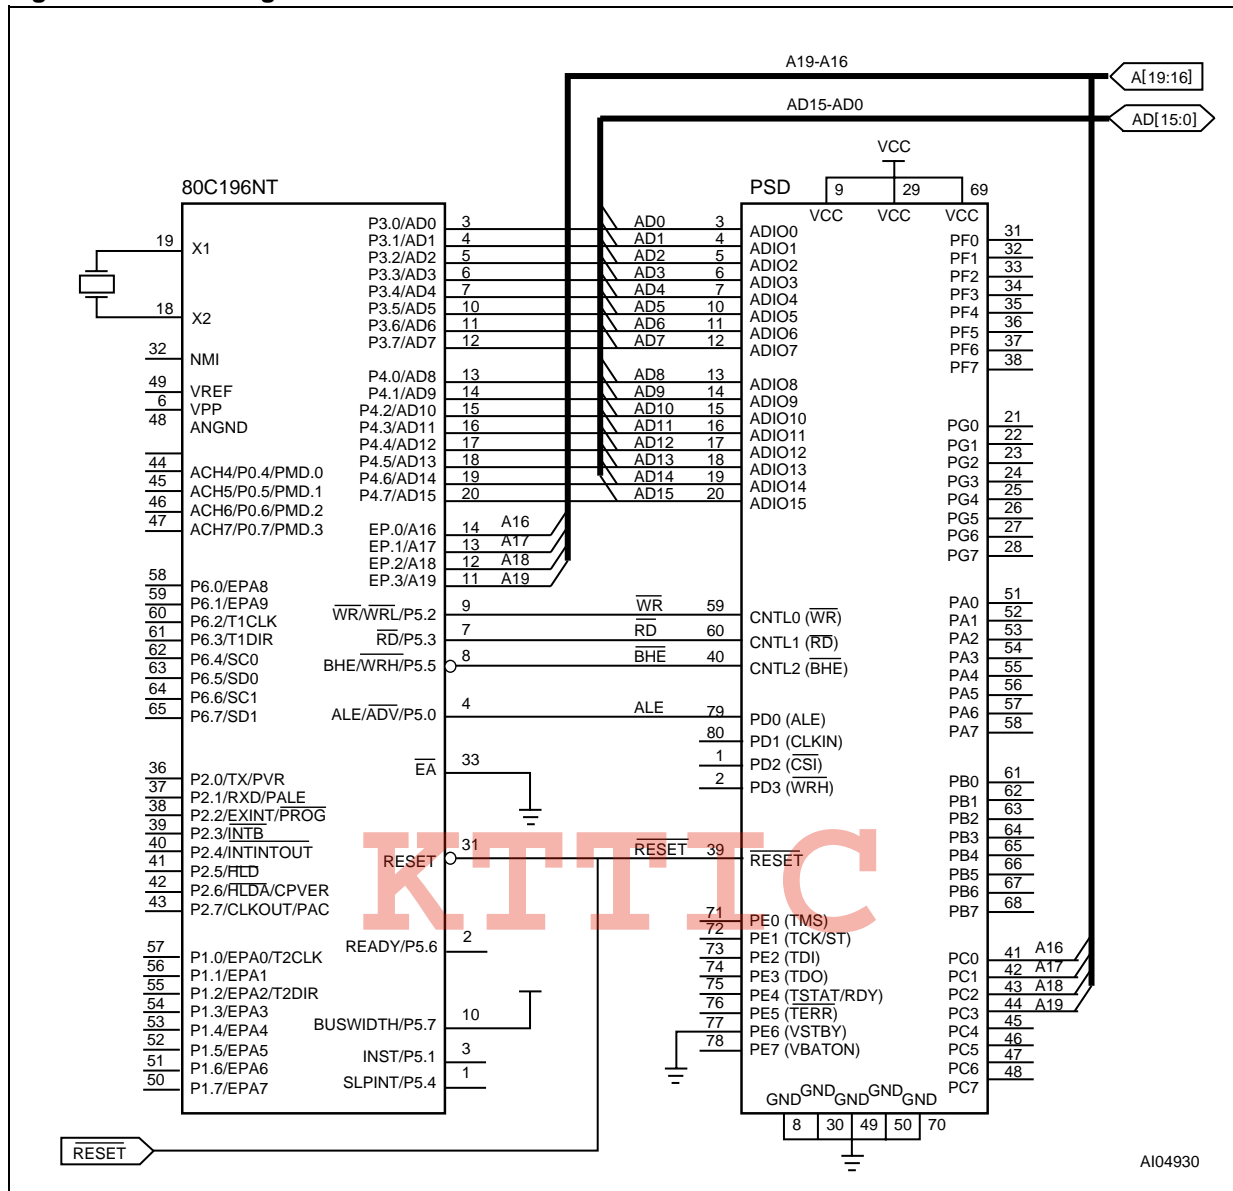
A19-A16
A[19:16]
AD15-AD0
AD[15:0]
VCC
80C196NT
PSD
9 29 69
VCC VCC VCC

19 X1
18 X2
32 NMI
49 VREF
6 VPP
48 ANGND
44 ACH4/P0.4/PMD.0
45 ACH5/P0.5/PMD.1
46 ACH6/P0.6/PMD.2
47 ACH7/P0.7/PMD.3
58 P6.0/EPA8
59 P6.1/EPA9
60 P6.2/T1CLK
61 P6.3/T1DIR
62 P6.4/SC0
63 P6.5/SD0
64 P6.6/SC1
65 P6.7/SD1
36 P2.0/TX/PVR
37 P2.1/RXD/PALE
38 P2.2/EXINT/PROG
39 P2.3/INTB
40 P2.4/INTINTOUT
41 P2.5/HLD
42 P2.6/HLDA/CPVER
43 P2.7/CLKOUT/PAC
57 P1.0/EPA0/T2CLK
56 P1.1/EPA1
55 P1.2/EPA2/T2DIR
54 P1.3/EPA3
53 P1.4/EPA4
52 P1.5/EPA5
51 P1.6/EPA6
50 P1.7/EPA7

P3.0/AD0 3 AD0 3 ADIO0
P3.1/AD1 4 AD1 4 ADIO1
P3.2/AD2 5 AD2 5 ADIO2
P3.3/AD3 6 AD3 6 ADIO3
P3.4/AD4 7 AD4 7 ADIO4
P3.5/AD5 10 AD5 10 ADIO5
P3.6/AD6 11 AD6 11 ADIO6
P3.7/AD7 12 AD7 12 ADIO7
P4.0/AD8 13 AD8 13 ADIO8
P4.1/AD9 14 AD9 14 ADIO9
P4.2/AD10 15 AD10 15 ADIO10
P4.3/AD11 16 AD11 16 ADIO11
P4.4/AD12 17 AD12 17 ADIO12
P4.5/AD13 18 AD13 18 ADIO13
P4.6/AD14 19 AD14 19 ADIO14
P4.7/AD15 20 AD15 20 ADIO15
EP.0/A16 14 A16
EP.1/A17 13 A17
EP.2/A18 12 A18
EP.3/A19 11 A19
WR/WRL/P5.2 9 WR 59 CNTL0 (WR)
RD/P5.3 7 RD 60 CNTL1 (RD)
BHE/WRH/P5.5 8 BHE 40 CNTL2 (BHE)
ALE/ADV/P5.0 4 ALE 79 PD0 (ALE)
80 PD1 (CLKIN)
1 PD2 (CSI)
2 PD3 (WRH)
EA 33
RESET 31 RESET 39 RESET
KTTIC
71 PE0 (TMS)
72 PE1 (TCK/ST)
73 PE2 (TDI)
74 PE3 (TDO)
75 PE4 (TSTAT/RDY)
76 PE5 (TERR)
77 PE6 (VSTBY)
78 PE7 (VBATON)
READY/P5.6 2
BUSWIDTH/P5.7 10
INST/P5.1 3
SLPINT/P5.4 1

PF0 31
PF1 32
PF2 33
PF3 34
PF4 35
PF5 36
PF6 37
PF7 38
PG0 21
PG1 22
PG2 23
PG3 24
PG4 25
PG5 26
PG6 27
PG7 28
PA0 51
PA1 52
PA2 53
PA3 54
PA4 55
PA5 56
PA6 57
PA7 58
PB0 61
PB1 62
PB2 63
PB3 64
PB4 65
PB5 66
PB6 67
PB7 68
PC0 41 A16
PC1 42 A17
PC2 43 A18
PC3 44 A19
PC4 45
PC5 46
PC6 47
PC7 48
GND GND GND GND GND
8 30 49 50 70
RESET
AI04930